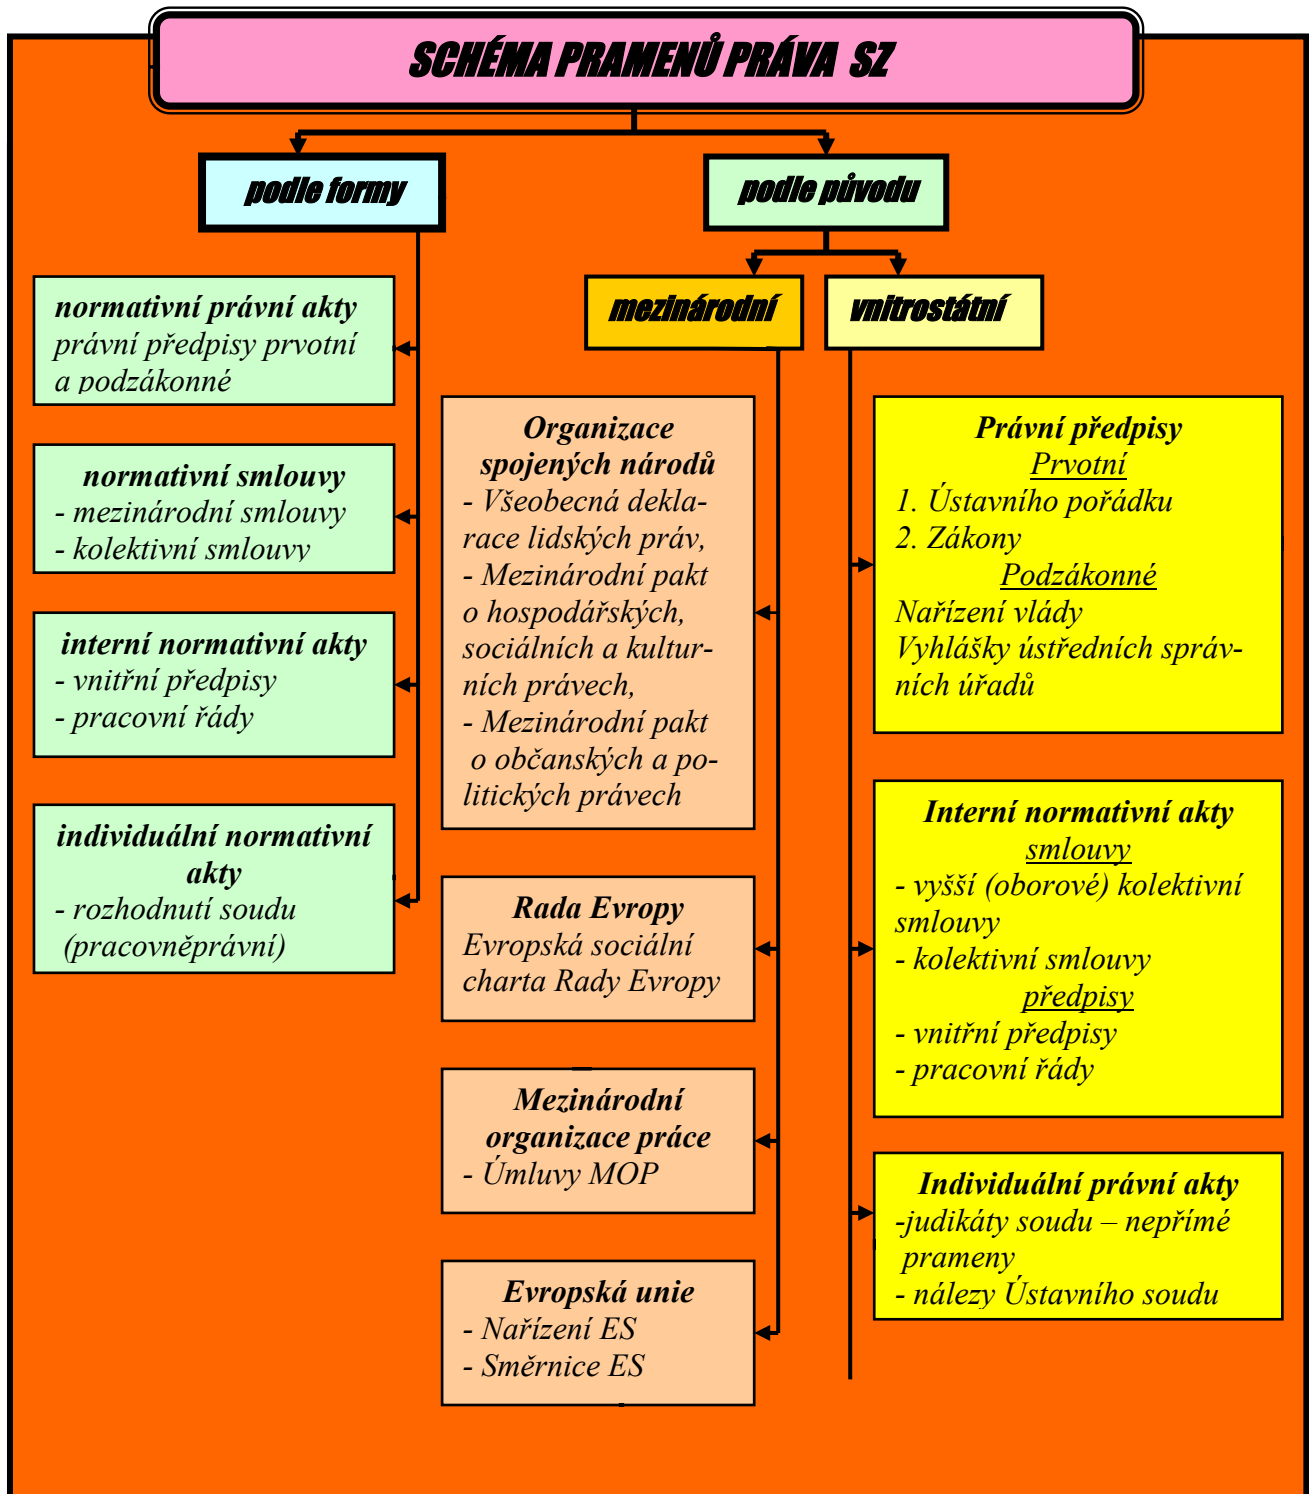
SCHÉMA PRAMENŮ PRÁVA SZ

podle formy

podle původu

mezinárodní

vnitrostátní

normativní právní akty
právní předpisy prvotní a podzákonné

normativní smlouvy
- mezinárodní smlouvy
- kolektivní smlouvy

interní normativní akty
- vnitřní předpisy
- pracovní řády

individuální normativní akty
- rozhodnutí soudu (pracovněprávní)

Organizace spojených národů
- Všeobecná deklarace lidských práv,
- Mezinárodní pakt o hospodářských, sociálních a kulturních právech,
- Mezinárodní pakt o občanských a politických právech

Rada Evropy
Evropská sociální charta Rady Evropy

Mezinárodní organizace práce
- Úmluvy MOP

Evropská unie
- Nařízení ES
- Směrnice ES

Právní předpisy
Prvotní
1. Ústavního pořádku
2. Zákony
Podzákonné
Nařízení vlády
Vyhlášky ústředních správních úřadů

Interní normativní akty
smlouvy
- vyšší (oborové) kolektivní smlouvy
- kolektivní smlouvy
předpisy
- vnitřní předpisy
- pracovní řády

Individuální právní akty
-judikáty soudu – nepřímé prameny
- nálezy Ústavního soudu